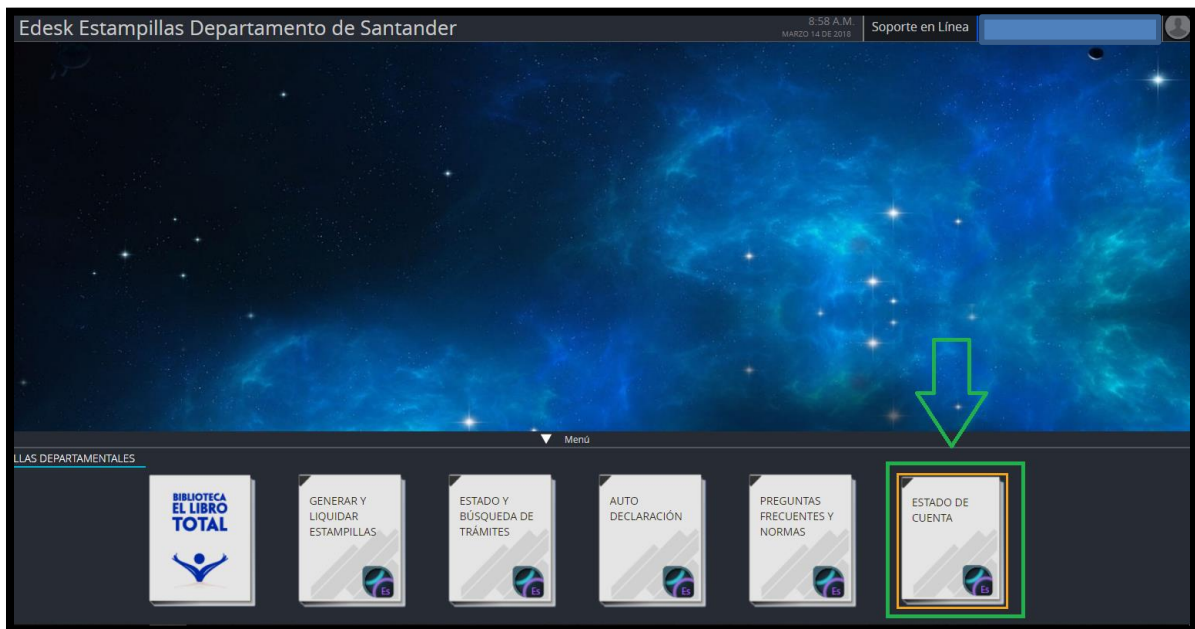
Edesk Estampillas Departamento de Santander

8:58 A.M.
MARZO 14 DE 2018

Soporte en Línea

Menú

LLAS DEPARTAMENTALES

BIBLIOTECA
EL LIBRO
TOTAL

GENERAR Y LIQUIDAR ESTAMPILLAS

Es

ESTADO Y BÚSQUEDA DE TRÁMITES

Es

AUTO DECLARACIÓN

Es

PREGUNTAS FRECUENTES Y NORMAS

Es

ESTADO DE CUENTA

Es